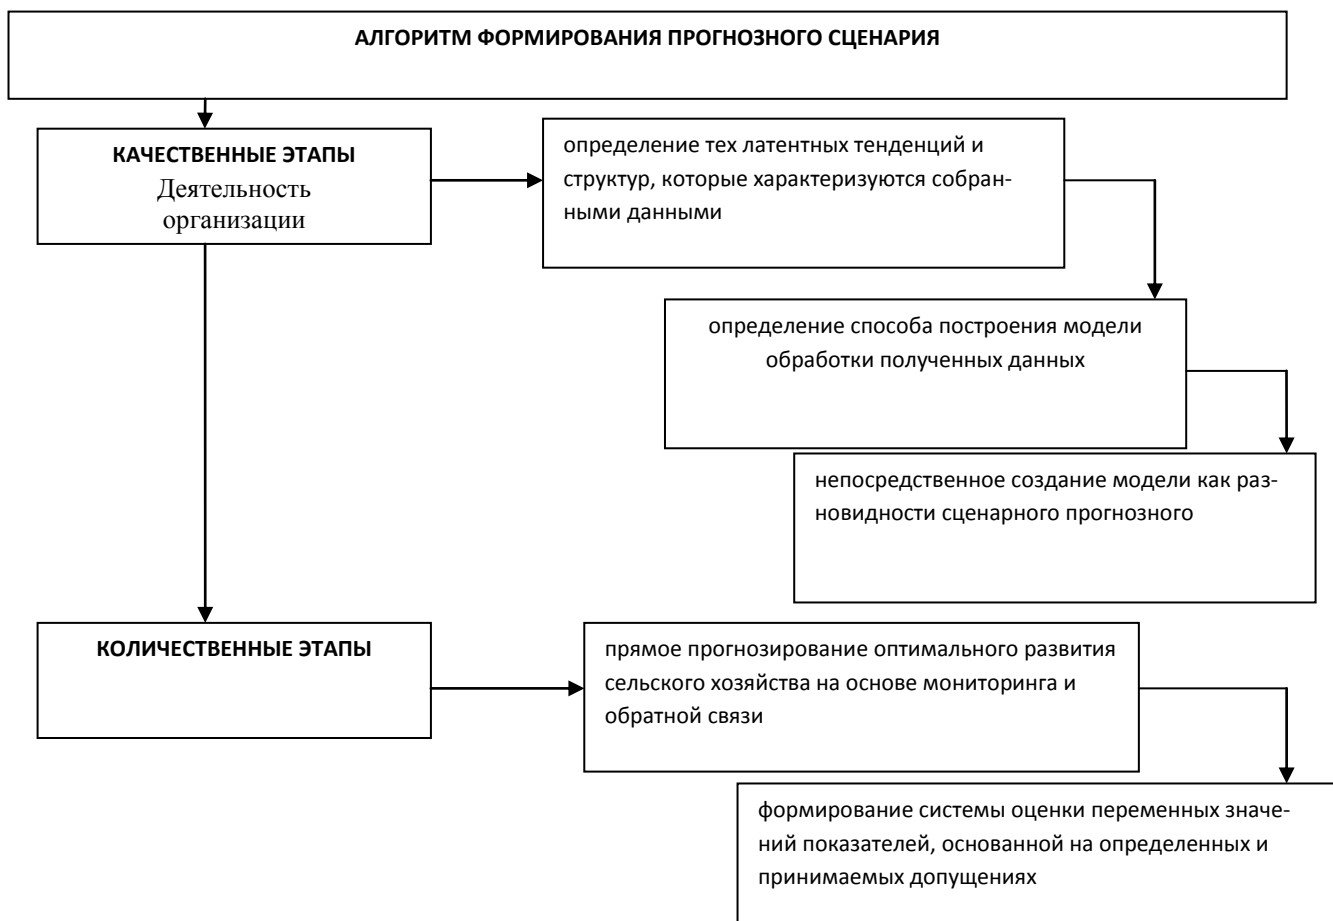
АЛГОРИТМ ФОРМИРОВАНИЯ ПРОГНОЗНОГО СЦЕНАРИЯ

КАЧЕСТВЕННЫЕ ЭТАПЫ
Деятельность организации

определение тех латентных тенденций и структур, которые характеризуются собранными данными

определение способа построения модели обработки полученных данных

непосредственное создание модели как разновидности сценарного прогнозного

КОЛИЧЕСТВЕННЫЕ ЭТАПЫ

прямое прогнозирование оптимального развития сельского хозяйства на основе мониторинга и обратной связи

формирование системы оценки переменных значений показателей, основанной на определенных и принимаемых допущениях